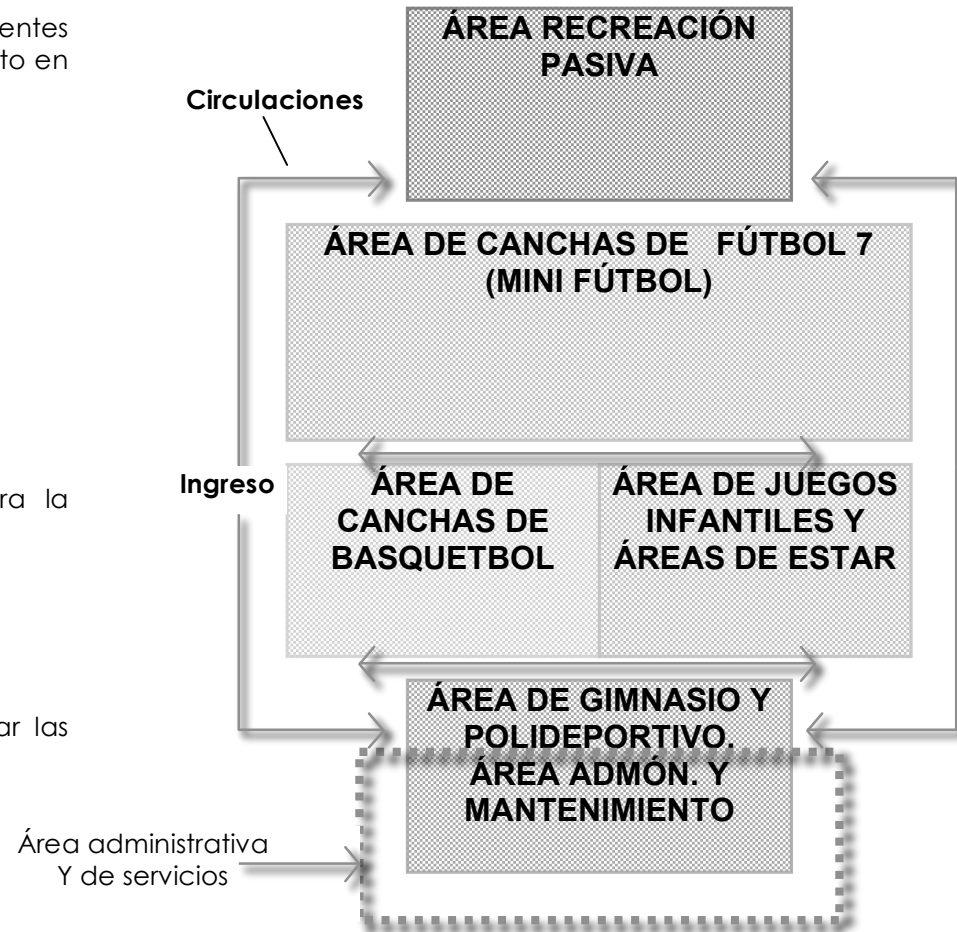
entes
to en

ra la

ar las

Circulaciones

ÁREA RECREACIÓN PASIVA

ÁREA DE CANCHAS DE FÚTBOL 7 (MINI FÚTBOL)

Ingreso

ÁREA DE CANCHAS DE BASQUETBOL

ÁREA DE JUEGOS INFANTILES Y ÁREAS DE ESTAR

ÁREA DE GIMNASIO Y POLIDEPORTIVO. ÁREA ADMÓN. Y MANTENIMIENTO

Área administrativa Y de servicios